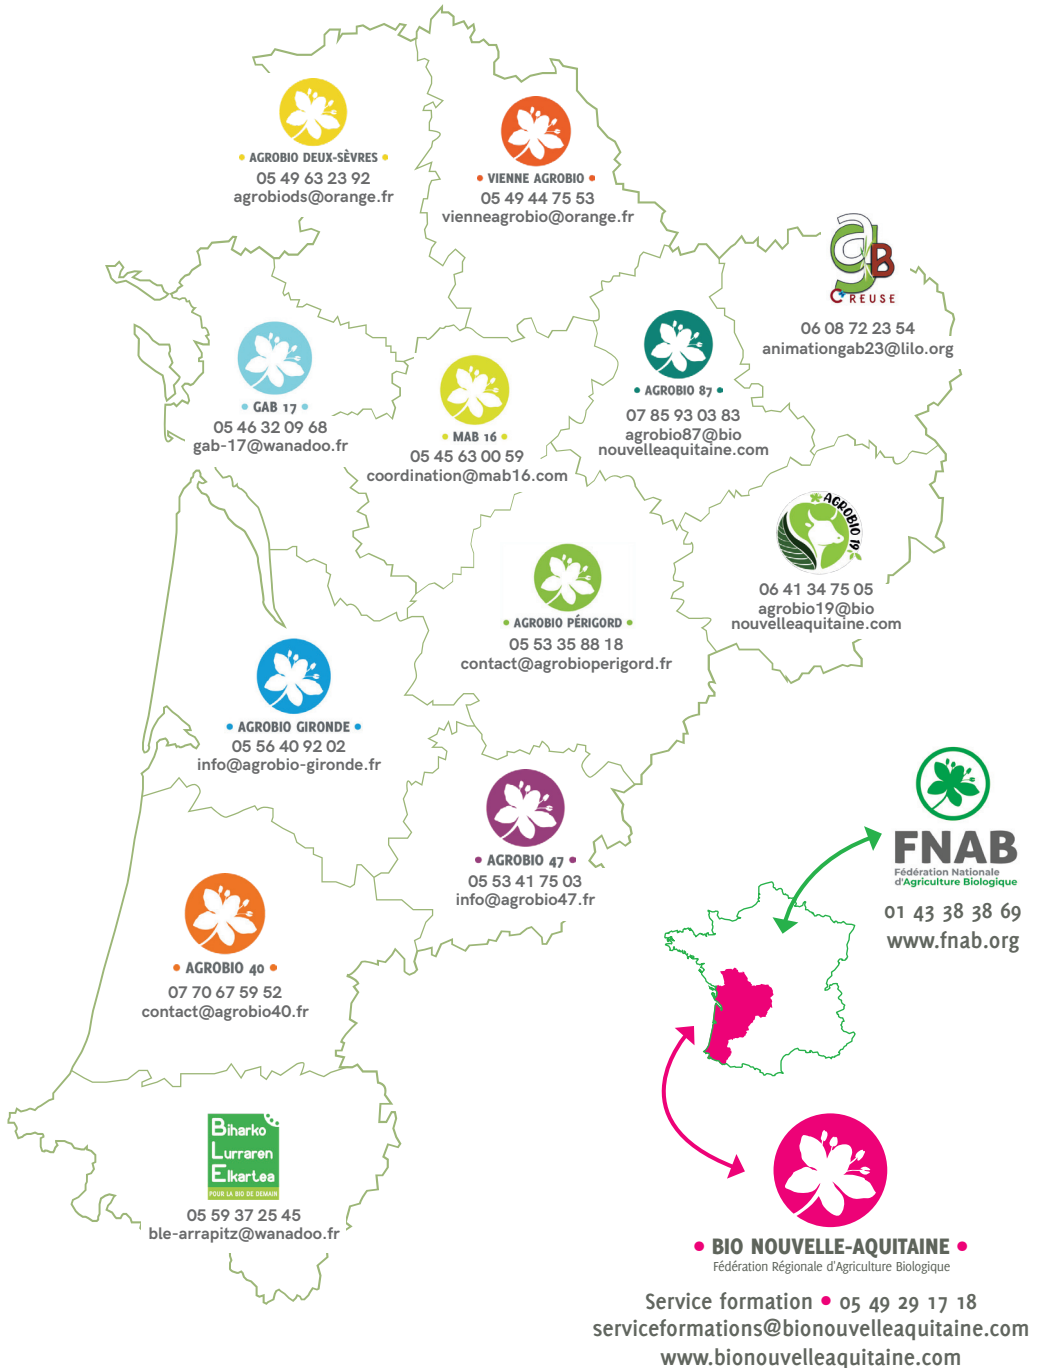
• AGROBIO DEUX-SÈVRES •
05 49 63 23 92
agrobiods@orange.fr

• VIENNE AGROBIO •
05 49 44 75 53
vienneagrobio@orange.fr

GB
CREUSE
06 08 72 23 54
animationgab23@lilo.org

• GAB 17 •
05 46 32 09 68
gab-17@wanadoo.fr

• MAB 16 •
05 45 63 00 59
coordination@mab16.com

• AGROBIO 87 •
07 85 93 03 83
agrobio87@bio
nouvelleaquitaine.com

AGROBIO 19
06 41 34 75 05
agrobio19@bio
nouvelleaquitaine.com

• AGROBIO PÉRIGORD •
05 53 35 88 18
contact@agrobioperigord.fr

• AGROBIO GIRONDE •
05 56 40 92 02
info@agrobio-gironde.fr

• AGROBIO 47 •
05 53 41 75 03
info@agrobio47.fr

• AGROBIO 40 •
07 70 67 59 52
contact@agrobio40.fr

Biharko
Lurraren
Elkartea
POUR LA BIO DE DEMAIN
05 59 37 25 45
ble-arrapitz@wanadoo.fr

FNAB
Fédération Nationale
d'Agriculture Biologique
01 43 38 38 69
www.fnab.org

• BIO NOUVELLE-AQUITAINE •
Fédération Régionale d'Agriculture Biologique

Service formation • 05 49 29 17 18
serviceformations@bionouvelleaquitaine.com
www.bionouvelleaquitaine.com